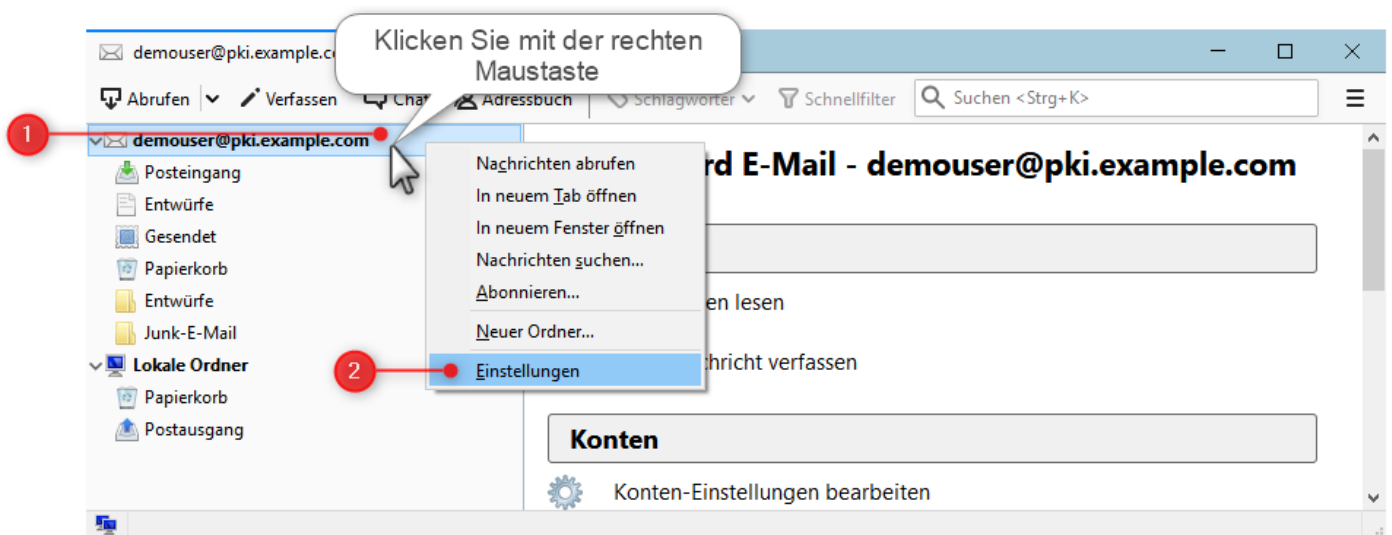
demouser@pki.example.c

Klicken Sie mit der rechten Maustaste

Abrufen Verfassen Chat Adressbuch Schlagwörter Schnellfilter Suchen <Strg+K>

1

demouser@pki.example.com
Posteingang
Entwürfe
Gesendet
Papierkorb
Entwürfe
Junk-E-Mail
Lokale Ordner
Papierkorb
Postausgang

Nachrichten abrufen
In neuem Tab öffnen
In neuem Fenster öffnen
Nachrichten suchen...
Abonnieren...
Neuer Ordner...
Einstellungen

2

rd E-Mail - demouser@pki.example.com

en lesen

chricht verfassen

Konten

Konten-Einstellungen bearbeiten